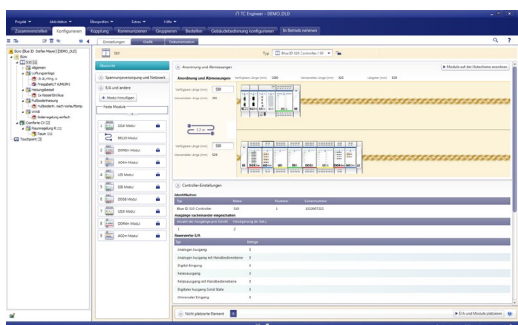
iT TC Engineer - DEMO_ELD

Projekt | Aktivitäten | Übersichten | Extras | Hilfe

Zusammenstellen | Konfigurieren | Kopplung | Kommunizieren | Gruppieren | Bedarf | Gebäudebedienung konfigurieren | In Betrieb nehmen

Einstellungen | Grafik | Dokumentation

I/O

Typ | Blue ID I/O Controller

Module auf den Hutschienen anordnen

Übersicht

Spannungsversorgung und Netzwerk

E/A und andere

Modul hinzufügen

Feste Module

DI4 Modul

DALI4 Modul

DI4 Modul

DO4 Modul

DIMM4 Modul

AO4 Modul

UI8 Modul

DI8 Modul

DO8 Modul

UI16 Modul

DO8 Modul

DIMM4 Modul

AO4 Modul

Anordnung und Abmessungen

Anordnung und Abmessungen

1,5 m

Controller-Einstellungen

Identifikation

Typ | Name | Position | Seriennummer

Blue ID I/O Controller | I/O | 1 | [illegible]

Ausgänge nachmander eingeschalten

Anzahl der Ausgänge pro Stufe | Verzögerung der Stufe

Steuerwerke E/A

Typ | Anzahl

Analoger Ausgang | 0

Analoger Ausgang mit Handbedienebene | 0

Digital Eingang | 0

Relaisausgang | 0

Relaisausgang mit Handbedienebene | 0

Digitaler Ausgang Solid State | 0

Universaler Eingang | 0

Nicht platzierte Element

E/A und Module platzieren

Büro (Blue ID Steffen Meyer) (DEMO_ELD)

Büro

Allgemein

Lüftungsanlage

Heizungskessel

Fußbodenheizung

Licht

Comfort

Raumregelung

Teachpoint